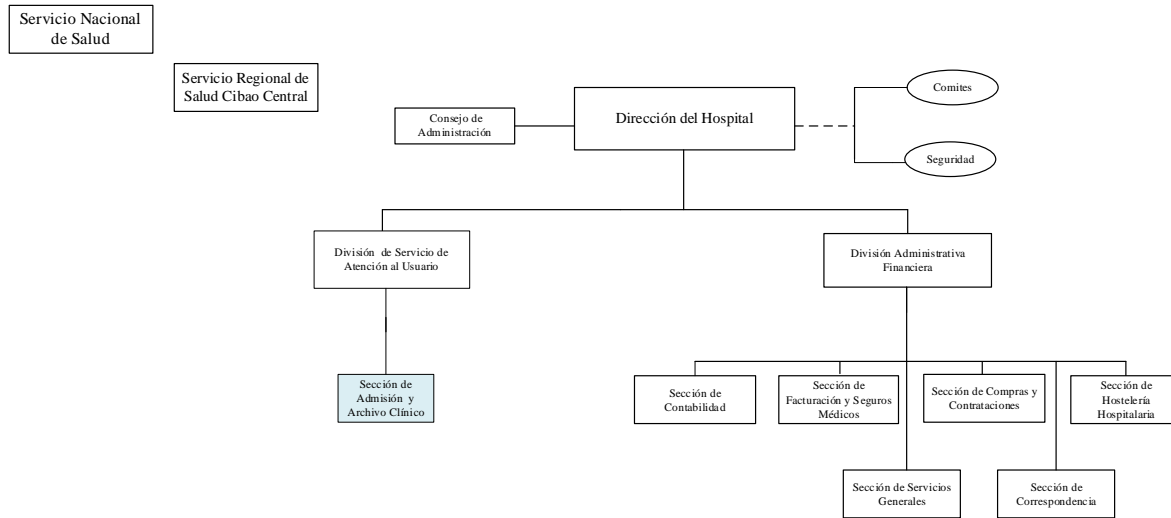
Servicio Nacional de Salud

Servicio Regional de Salud Cibao Central

Consejo de Administración

Dirección del Hospital

Comites

Seguridad

División de Servicio de Atención al Usuario

División Administrativa Financiera

Sección de Admisión y Archivo Clínico

Sección de Contabilidad

Sección de Facturación y Seguros Médicos

Sección de Compras y Contrataciones

Sección de Hostelería Hospitalaria

Sección de Servicios Generales

Sección de Correspondencia